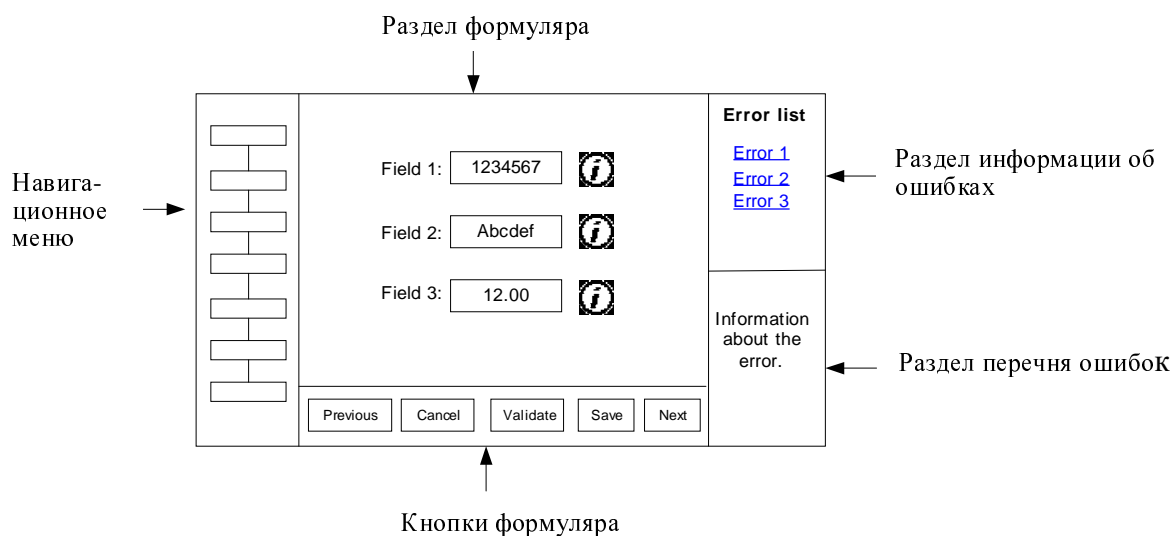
Раздел формуляра

Навигационное меню

Field 1: 1234567

Field 2: Abcdef

Field 3: 12.00

Previous Cancel Validate Save Next

Error list

Error 1
Error 2
Error 3

Information about the error.

Раздел информации об ошибках

Раздел перечня ошибок

Кнопки формуляра